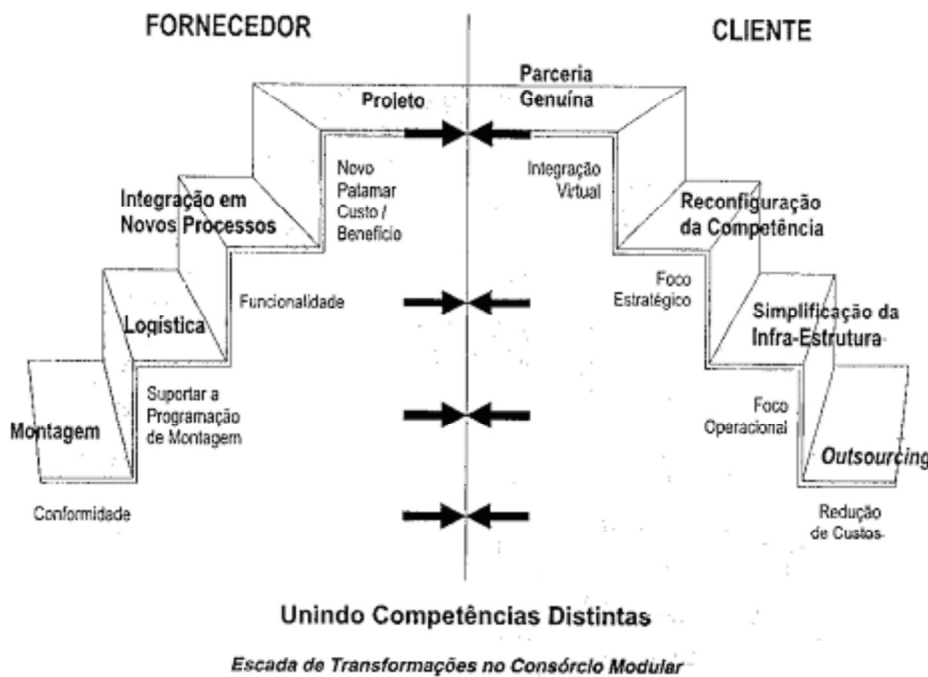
FORNECEDOR

CLIENTE

Projeto

Parceria Genuína

Novo Patamar Custo / Benefício

Integração Virtual

Integração em Novos Processos

Reconfiguração da Competência

Funcionalidade

Foco Estratégico

Logística

Simplificação da Infra-Estrutura

Suportar a Programação de Montagem

Foco Operacional

Montagem

Outsourcing

Conformidade

Redução de Custos

Unindo Competências Distintas

Escada de Transformações no Consórcio Modular